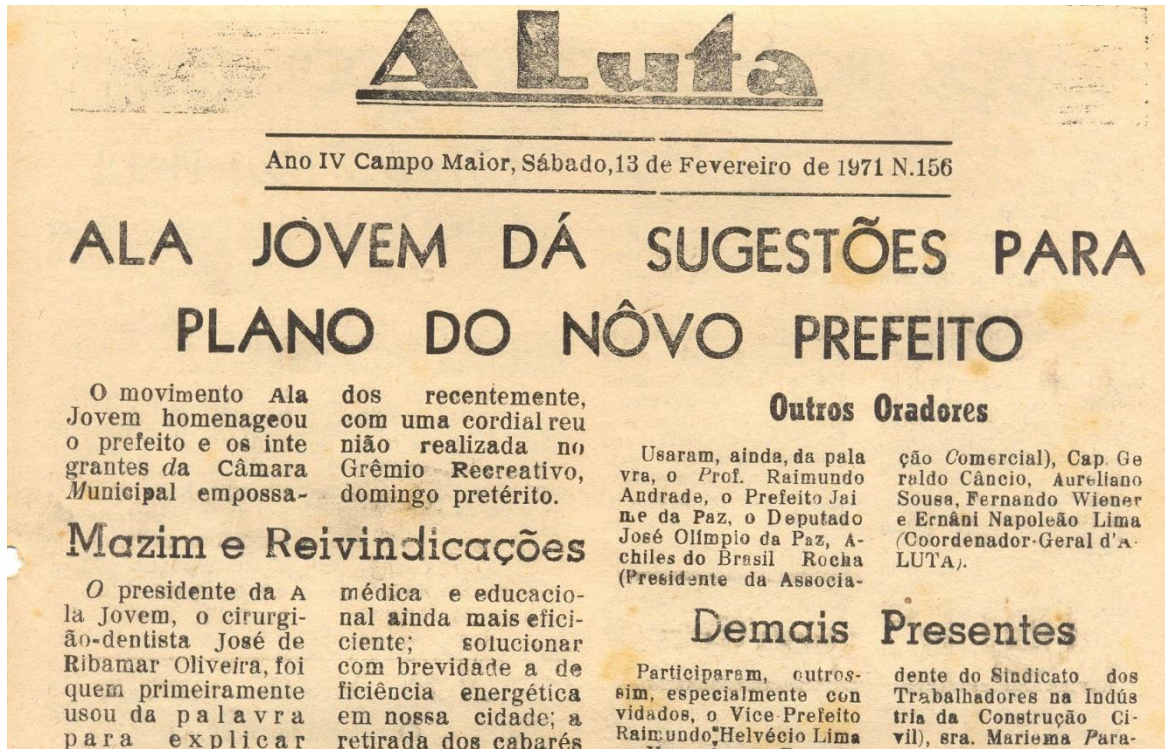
A Luta

Ano IV Campo Maior, Sábado, 13 de Fevereiro de 1971 N.156

ALA JOVEM DÁ SUGESTÕES PARA PLANO DO NÔVO PREFEITO

O movimento Ala Jovem homenageou o prefeito e os integrantes da Câmara Municipal empossados recentemente, com uma cordial reunião realizada no Grêmio Recreativo, domingo pretérito.

Mazim e Reivindicações

O presidente da Ala Jovem, o cirurgião-dentista José de Ribamar Oliveira, foi quem primeiramente usou da palavra para explicar

médica e educacional ainda mais eficiente; solucionar com brevidade a deficiência energética em nossa cidade; a retirada dos cabarés

Outros Oradores

Usaram, ainda, da palavra, o Prof. Raimundo Andrade, o Prefeito Jaime da Paz, o Deputado José Olímpio da Paz, Achiles do Brasil Rocha (Presidente da Associação Comercial), Cap. Geraldo Câncio, Aureliano Sousa, Fernando Wiener e Ernâni Napoleão Lima (Coordenador-Geral d'A LUTA).

Demais Presentes

Participaram, outrossim, especialmente convidados, o Vice-Prefeito Raimundo Helvécio Lima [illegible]

dente do Sindicato dos Trabalhadores na Indústria da Construção Civil), sra. Mariema Para-